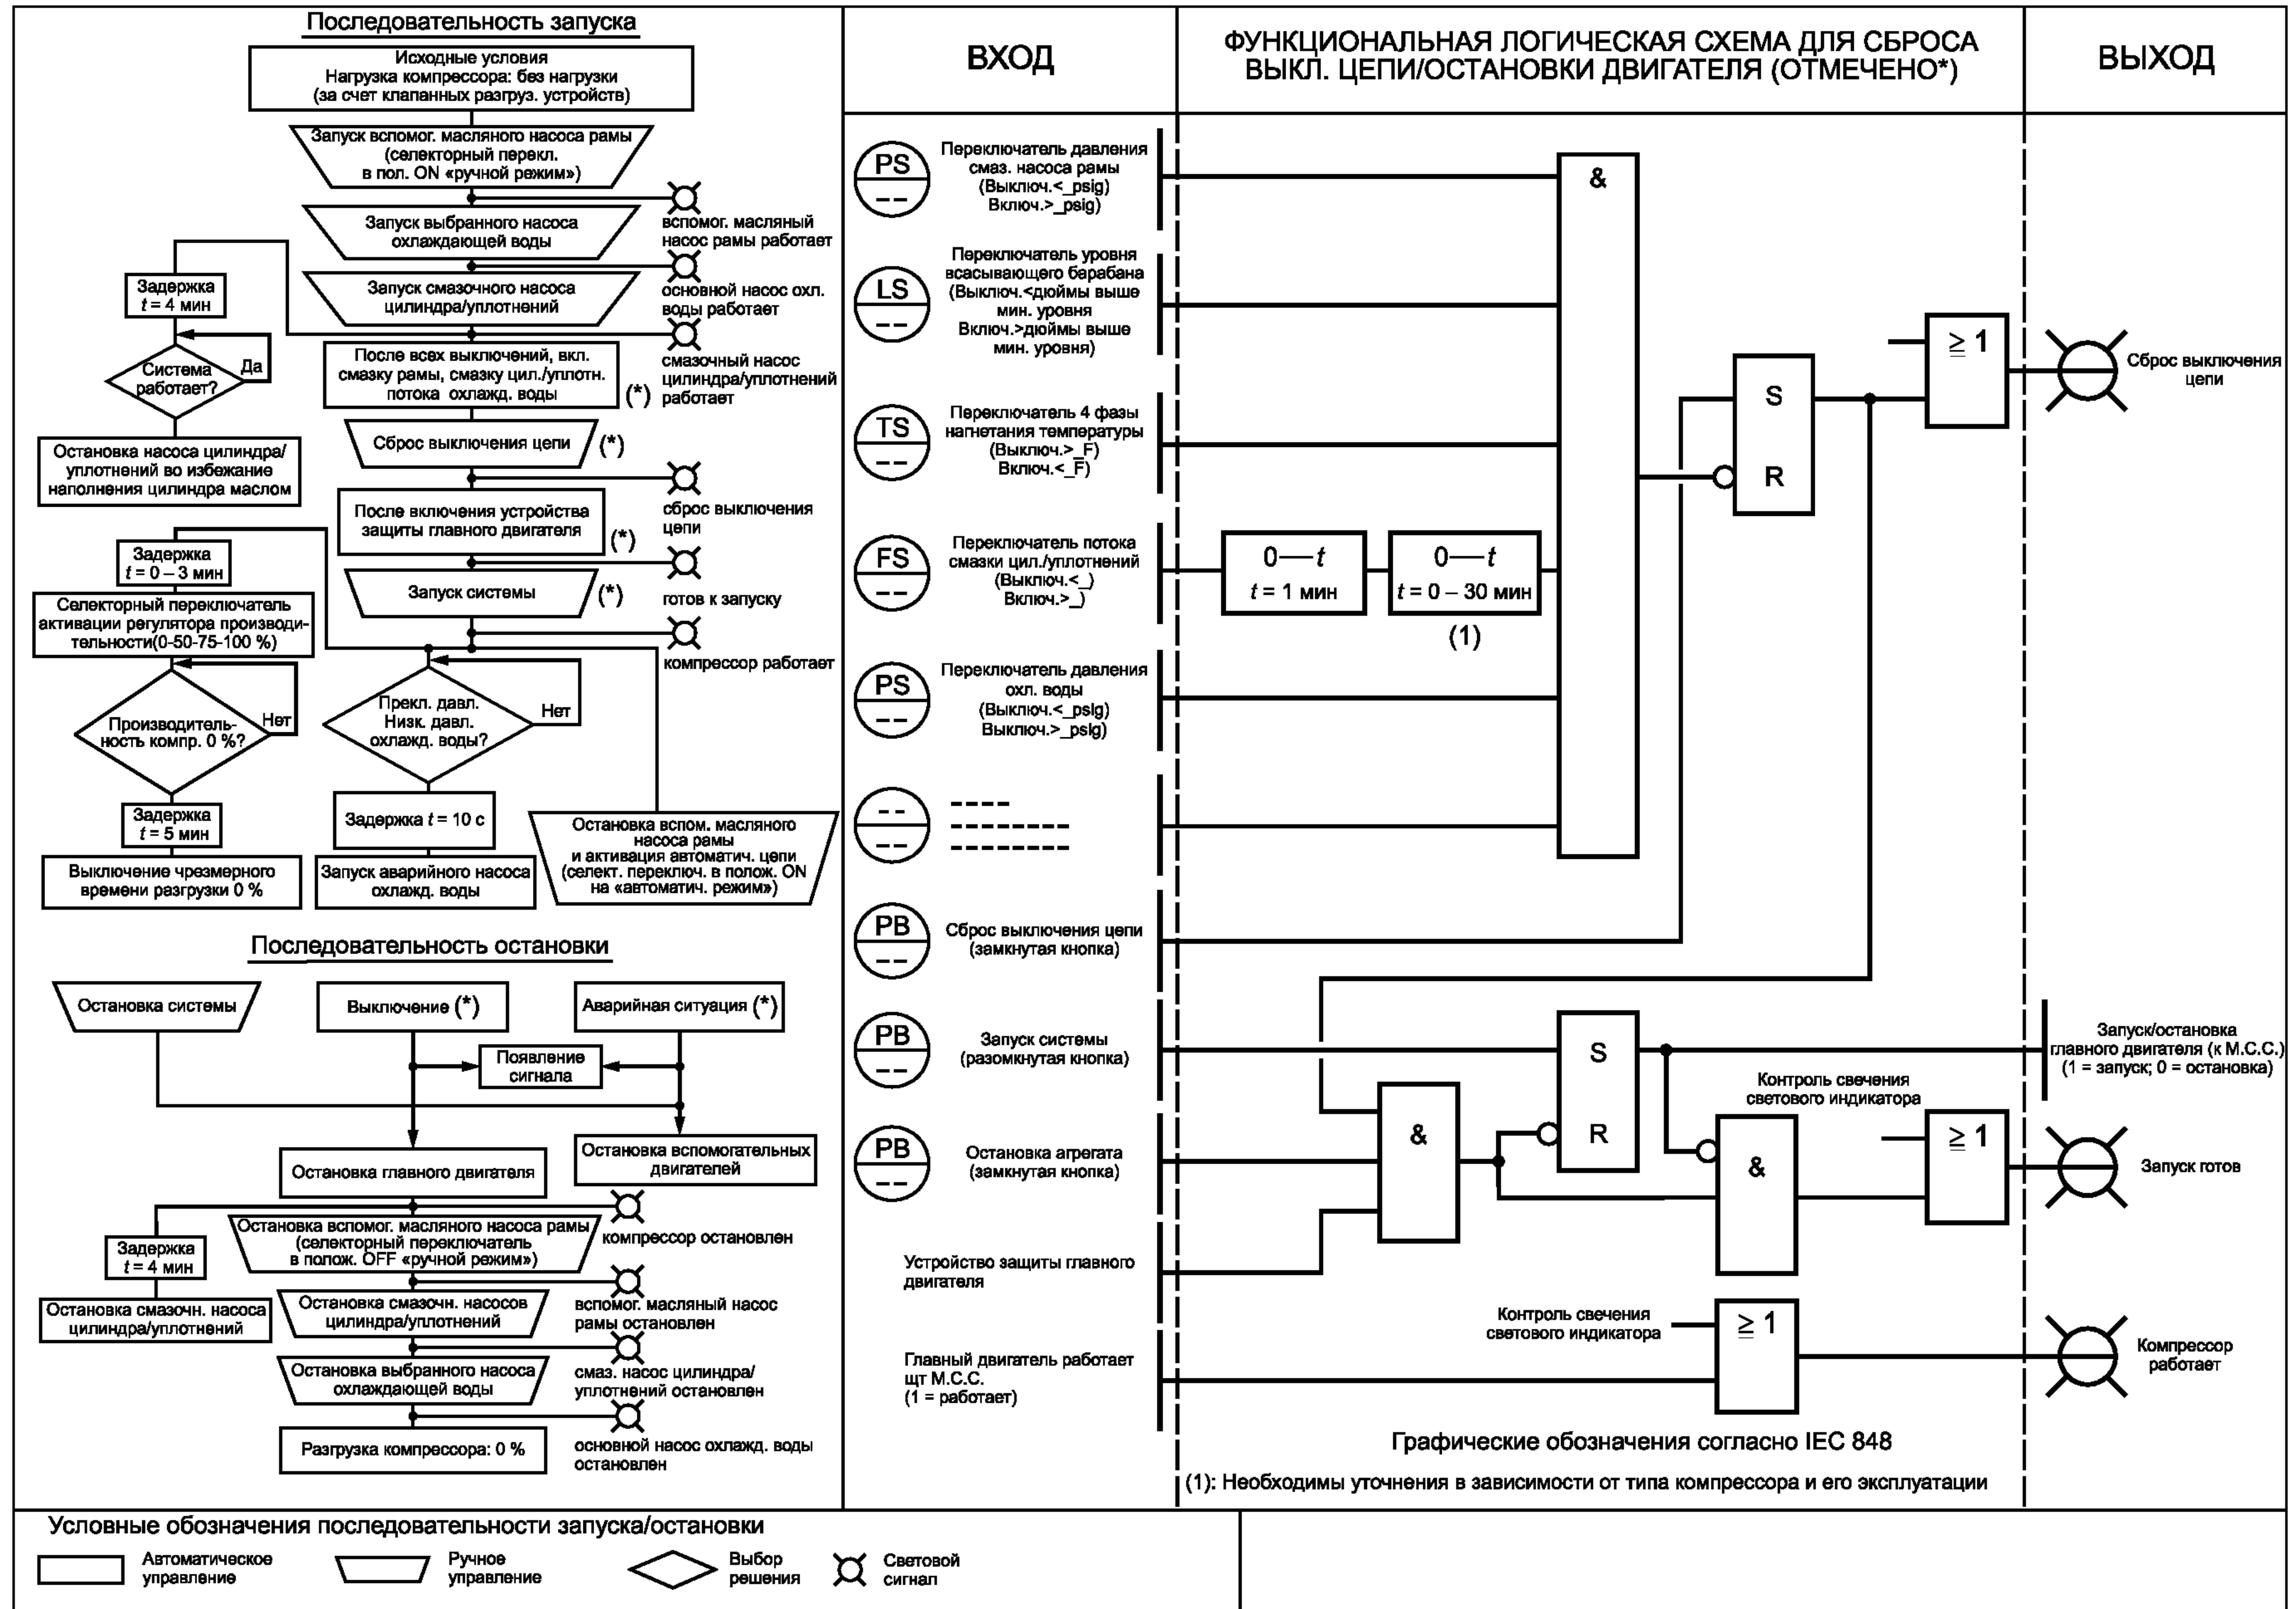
Последовательность запуска

Исходные условия
Нагрузка компрессора: без нагрузки
(за счет клапанных разгруз. устройств)

Запуск вспомог. масляного насоса рамы (селекторный перекл. в пол. ON «ручной режим»)

вспомог. масляный насос рамы работает

Запуск выбранного насоса охлаждающей воды

Задержка $t$ = 4 мин

Запуск смазочного насоса цилиндра/уплотнений

основной насос охл. воды работает

смазочный насос цилиндра/уплотнений работает

Система работает?
Да

После всех выключений, вкл. смазку рамы, смазку цил./уплотн. потока охлажд. воды (*)

Остановка насоса цилиндра/уплотнений во избежание наполнения цилиндра маслом

Сброс выключения цепи (*)

сброс выключения цепи

После включения устройства защиты главного двигателя (*)

Задержка $t$ = 0 – 3 мин

Запуск системы (*)

готов к запуску

Селекторный переключатель активации регулятора производительности(0-50-75-100 %)

компрессор работает

Производительность компр. 0 %?
Нет

Прекл. давл. Низк. давл. охлажд. воды?
Нет

Задержка $t$ = 5 мин

Задержка $t$ = 10 с

Остановка вспом. масляного насоса рамы и активация автоматич. цепи (селект. переключ. в полож. ON на «автоматич. режим»)

Выключение чрезмерного времени разгрузки 0 %

Запуск аварийного насоса охлажд. воды

Последовательность остановки

Остановка системы

Выключение (*)

Аварийная ситуация (*)

Появление сигнала

Остановка главного двигателя

Остановка вспомогательных двигателей

Остановка вспомог. масляного насоса рамы (селекторный переключатель в полож. OFF «ручной режим»)

компрессор остановлен

Задержка $t$ = 4 мин

Остановка смазочн. насоса цилиндра/уплотнений

Остановка смазочн. насосов цилиндра/уплотнений

вспомог. масляный насос рамы остановлен

Остановка выбранного насоса охлаждающей воды

смаз. насос цилиндра/уплотнений остановлен

Разгрузка компрессора: 0 %

основной насос охлажд. воды остановлен

ВХОД

ФУНКЦИОНАЛЬНАЯ ЛОГИЧЕСКАЯ СХЕМА ДЛЯ СБРОСА ВЫКЛ. ЦЕПИ/ОСТАНОВКИ ДВИГАТЕЛЯ (ОТМЕЧЕНО*)

ВЫХОД

PS
Переключатель давления смаз. насоса рамы (Выключ.<_psig) Включ.>_psig)

LS
Переключатель уровня всасывающего барабана (Выключ.<дюймы выше мин. уровня Включ.>дюймы выше мин. уровня)

TS
Переключатель 4 фазы нагнетания температуры (Выключ.>_F) Включ.<_F)

FS
Переключатель потока смазки цил./уплотнений (Выключ.<_) Включ.>_)

PS
Переключатель давления охл. воды (Выключ.<_psig) Выключ.>_psig)

PB
Сброс выключения цепи (замкнутая кнопка)

PB
Запуск системы (разомкнутая кнопка)

PB
Остановка агрегата (замкнутая кнопка)

Устройство защиты главного двигателя

Главный двигатель работает щт М.С.С. (1 = работает)

&

0—$t$
$t$ = 1 мин

0—$t$
$t$ = 0 – 30 мин

(1)

S
R

$\geq 1$

Сброс выключения цепи

S
R

&

&

Контроль свечения светового индикатора

$\geq 1$

Запуск/остановка главного двигателя (к М.С.С.) (1 = запуск; 0 = остановка)

Запуск готов

Контроль свечения светового индикатора

$\geq 1$

Компрессор работает

Графические обозначения согласно IEC 848

(1): Необходимы уточнения в зависимости от типа компрессора и его эксплуатации

Условные обозначения последовательности запуска/остановки

Автоматическое управление

Ручное управление

Выбор решения

Световой сигнал